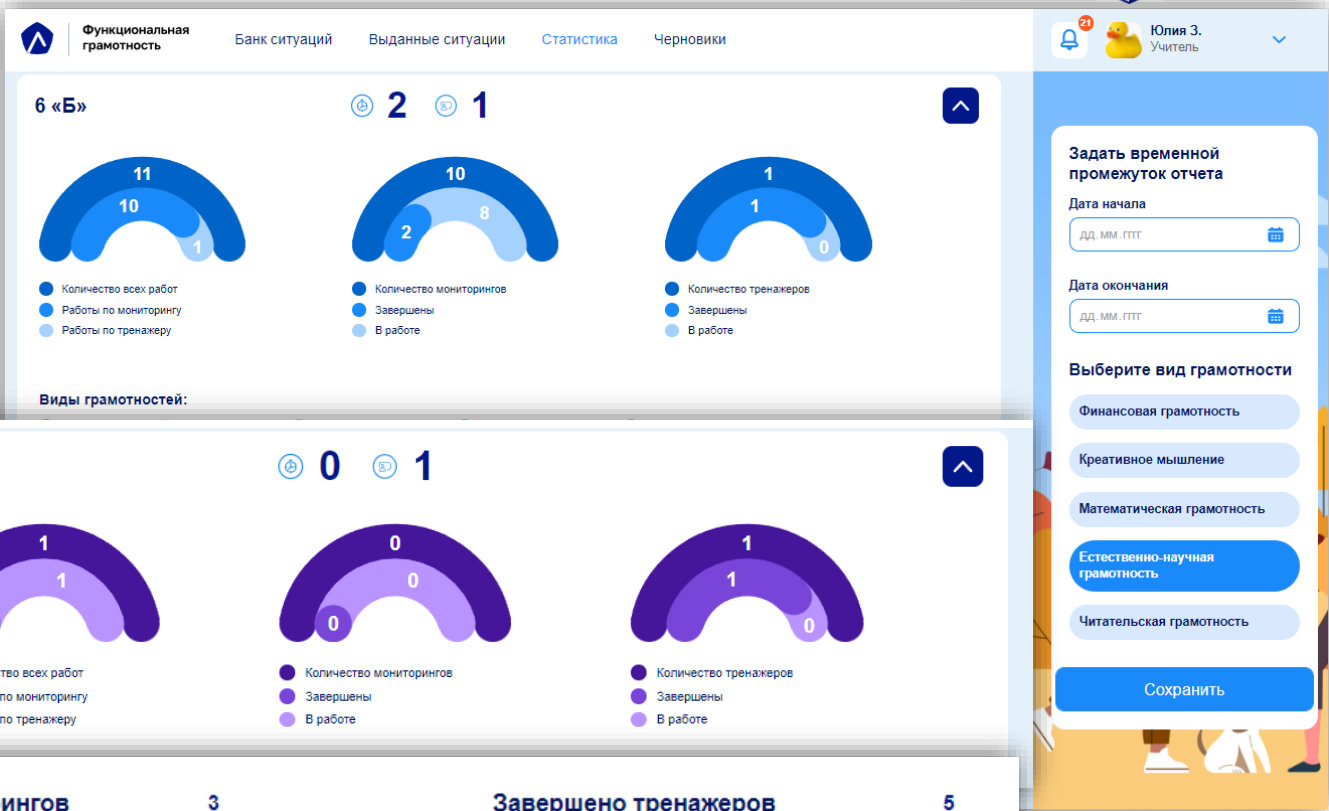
Функциональная грамотность

Банк ситуаций

Выданные ситуации

Статистика

Черновики

21

Юлия З.
Учитель

6 «Б»

2

1

11
10
1

Количество всех работ
Работы по мониторингу
Работы по тренажеру

10
2
8

Количество мониторингов
Завершены
В работе

1
1
0

Количество тренажеров
Завершены
В работе

Виды грамотностей:

0

1

1
1

ество всех работ
по мониторингу
по тренажеру

0
0
0

Количество мониторингов
Завершены
В работе

1
1
0

Количество тренажеров
Завершены
В работе

рингов 3

Завершено тренажеров 5

Задать временной промежуток отчета

Дата начала

дд.мм.гггг

Дата окончания

дд.мм.гггг

Выберите вид грамотности

Финансовая грамотность

Креативное мышление

Математическая грамотность

Естественно-научная грамотность

Читательская грамотность

Сохранить